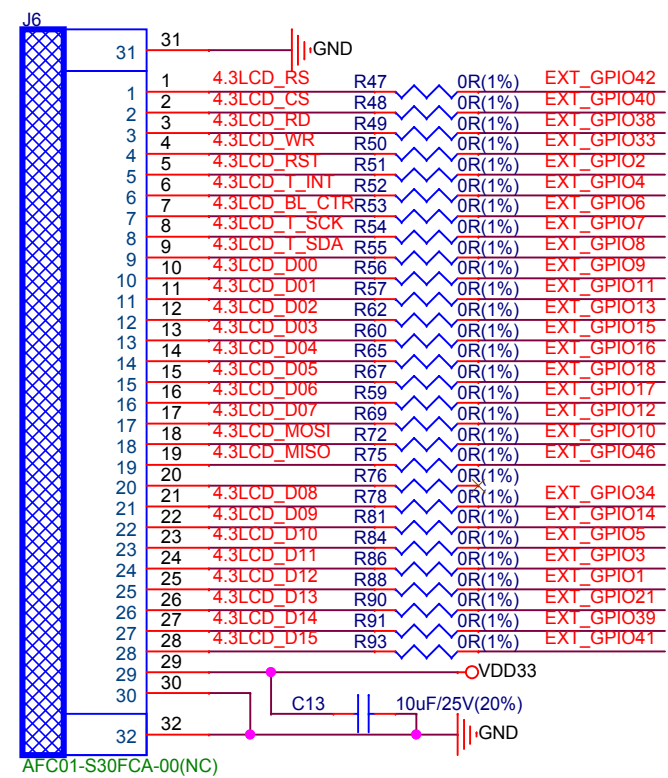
J6

31
1
2
3
4
5
6
7
8
9
10
11
12
13
14
15
16
17
18
19
20
21
22
23
24
25
26
27
28
29
30
32

AFC01-S30FCA-00(NC)

31 GND

| Pin | Net | Resistor | Value | Signal |
|---|---|---|---|---|
| 1 | 4.3LCD_RS | R47 | 0R(1%) | EXT_GPIO42 |
| 2 | 4.3LCD_CS | R48 | 0R(1%) | EXT_GPIO40 |
| 3 | 4.3LCD_RD | R49 | 0R(1%) | EXT_GPIO38 |
| 4 | 4.3LCD_WR | R50 | 0R(1%) | EXT_GPIO33 |
| 5 | 4.3LCD_RST | R51 | 0R(1%) | EXT_GPIO2 |
| 6 | 4.3LCD_T_INT | R52 | 0R(1%) | EXT_GPIO4 |
| 7 | 4.3LCD_BL_CTR | R53 | 0R(1%) | EXT_GPIO6 |
| 8 | 4.3LCD_T_SCK | R54 | 0R(1%) | EXT_GPIO7 |
| 9 | 4.3LCD_T_SDA | R55 | 0R(1%) | EXT_GPIO8 |
| 10 | 4.3LCD_D00 | R56 | 0R(1%) | EXT_GPIO9 |
| 11 | 4.3LCD_D01 | R57 | 0R(1%) | EXT_GPIO11 |
| 12 | 4.3LCD_D02 | R62 | 0R(1%) | EXT_GPIO13 |
| 13 | 4.3LCD_D03 | R60 | 0R(1%) | EXT_GPIO15 |
| 14 | 4.3LCD_D04 | R65 | 0R(1%) | EXT_GPIO16 |
| 15 | 4.3LCD_D05 | R67 | 0R(1%) | EXT_GPIO18 |
| 16 | 4.3LCD_D06 | R59 | 0R(1%) | EXT_GPIO17 |
| 17 | 4.3LCD_D07 | R69 | 0R(1%) | EXT_GPIO12 |
| 18 | 4.3LCD_MOSI | R72 | 0R(1%) | EXT_GPIO10 |
| 19 | 4.3LCD_MISO | R75 | 0R(1%) | EXT_GPIO46 |
| 20 | | R76 | 0R(1%) | |
| 21 | 4.3LCD_D08 | R78 | 0R(1%) | EXT_GPIO34 |
| 22 | 4.3LCD_D09 | R81 | 0R(1%) | EXT_GPIO14 |
| 23 | 4.3LCD_D10 | R84 | 0R(1%) | EXT_GPIO5 |
| 24 | 4.3LCD_D11 | R86 | 0R(1%) | EXT_GPIO3 |
| 25 | 4.3LCD_D12 | R88 | 0R(1%) | EXT_GPIO1 |
| 26 | 4.3LCD_D13 | R90 | 0R(1%) | EXT_GPIO21 |
| 27 | 4.3LCD_D14 | R91 | 0R(1%) | EXT_GPIO39 |
| 28 | 4.3LCD_D15 | R93 | 0R(1%) | EXT_GPIO41 |

29 VDD33
30
C13 10uF/25V(20%)
32 GND